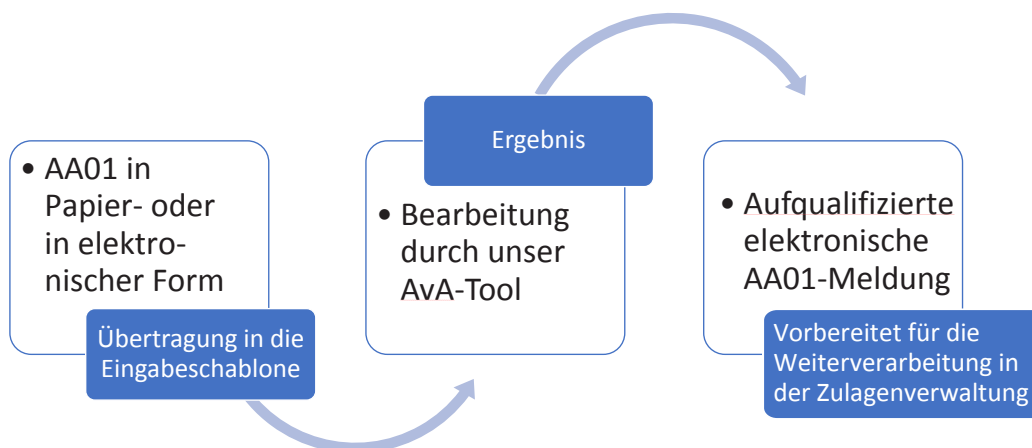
• AA01 in Papier- oder in elektronischer Form

Übertragung in die Eingabeschablone

Ergebnis

• Bearbeitung durch unser AvA-Tool

• Aufqualifizierte elektronische AA01-Meldung

Vorbereitet für die Weiterverarbeitung in der Zulagenverwaltung